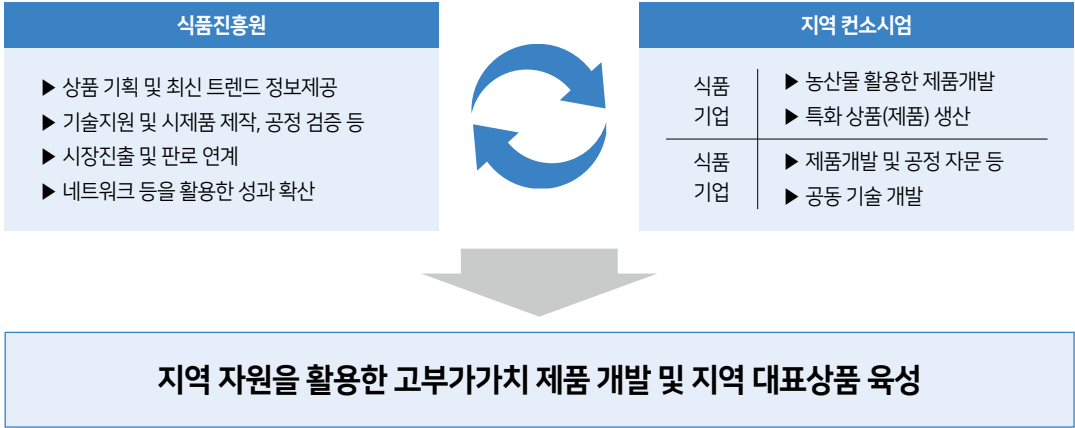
식품진흥원

▶ 상품 기획 및 최신 트렌드 정보제공
▶ 기술지원 및 시제품 제작, 공정 검증 등
▶ 시장진출 및 판로 연계
▶ 네트워크 등을 활용한 성과 확산

지역 컨소시엄

| 식품 기업 | ▶ 농산물 활용한 제품개발 ▶ 특화 상품(제품) 생산 |
|---|---|
| 식품 기업 | ▶ 제품개발 및 공정 자문 등 ▶ 공동 기술 개발 |

지역 자원을 활용한 고부가가치 제품 개발 및 지역 대표상품 육성